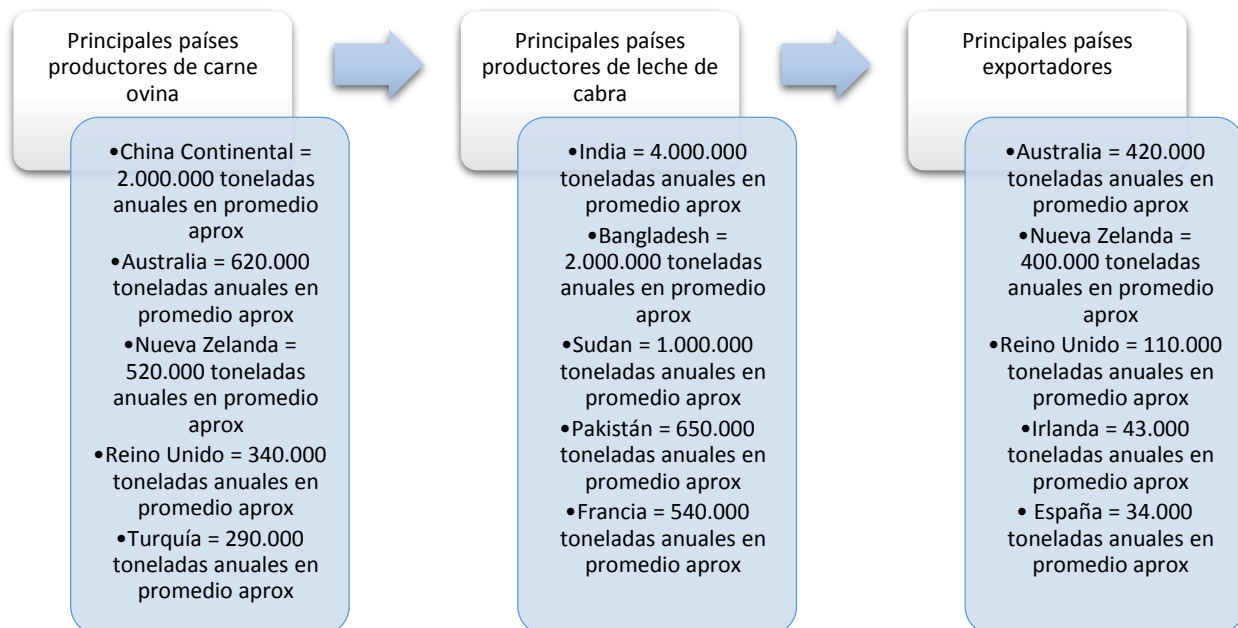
Principales países productores de carne ovina

- China Continental = 2.000.000 toneladas anuales en promedio aprox
- Australia = 620.000 toneladas anuales en promedio aprox
- Nueva Zelanda = 520.000 toneladas anuales en promedio aprox
- Reino Unido = 340.000 toneladas anuales en promedio aprox
- Turquía = 290.000 toneladas anuales en promedio aprox

Principales países productores de leche de cabra

- India = 4.000.000 toneladas anuales en promedio aprox
- Bangladesh = 2.000.000 toneladas anuales en promedio aprox
- Sudan = 1.000.000 toneladas anuales en promedio aprox
- Pakistán = 650.000 toneladas anuales en promedio aprox
- Francia = 540.000 toneladas anuales en promedio aprox

Principales países exportadores

- Australia = 420.000 toneladas anuales en promedio aprox
- Nueva Zelanda = 400.000 toneladas anuales en promedio aprox
- Reino Unido = 110.000 toneladas anuales en promedio aprox
- Irlanda = 43.000 toneladas anuales en promedio aprox
- España = 34.000 toneladas anuales en promedio aprox